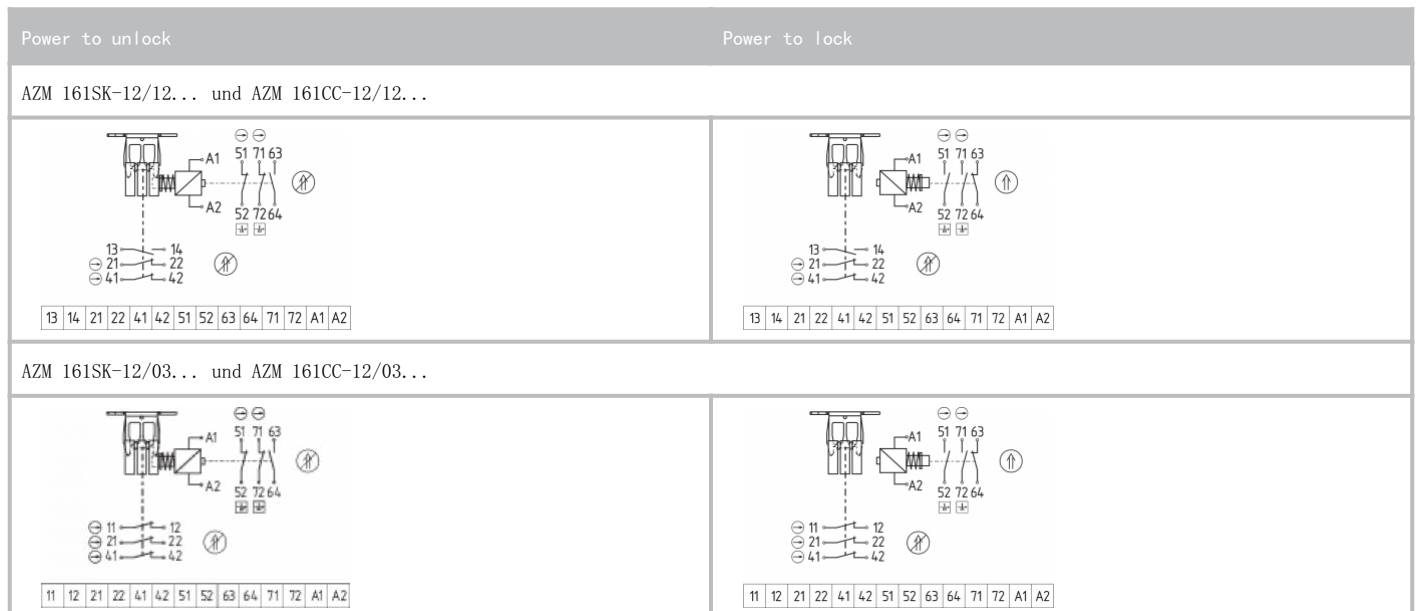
| Power to unlock | Power to lock |
|---|---|
| AZM 161SK-12/12... und AZM 161CC-12/12... | |
| A1 A2 51 71 63 52 72 64 13 14 21 22 41 42 | A1 A2 51 71 63 52 72 64 13 14 21 22 41 42 |
| 13 14 21 22 41 42 51 52 63 64 71 72 A1 A2 | 13 14 21 22 41 42 51 52 63 64 71 72 A1 A2 |
| AZM 161SK-12/03... und AZM 161CC-12/03... | |
| A1 A2 51 71 63 52 72 64 11 12 21 22 41 42 | A1 A2 51 71 63 52 72 64 11 12 21 22 41 42 |
| 11 12 21 22 41 42 51 52 63 64 71 72 A1 A2 | 11 12 21 22 41 42 51 52 63 64 71 72 A1 A2 |